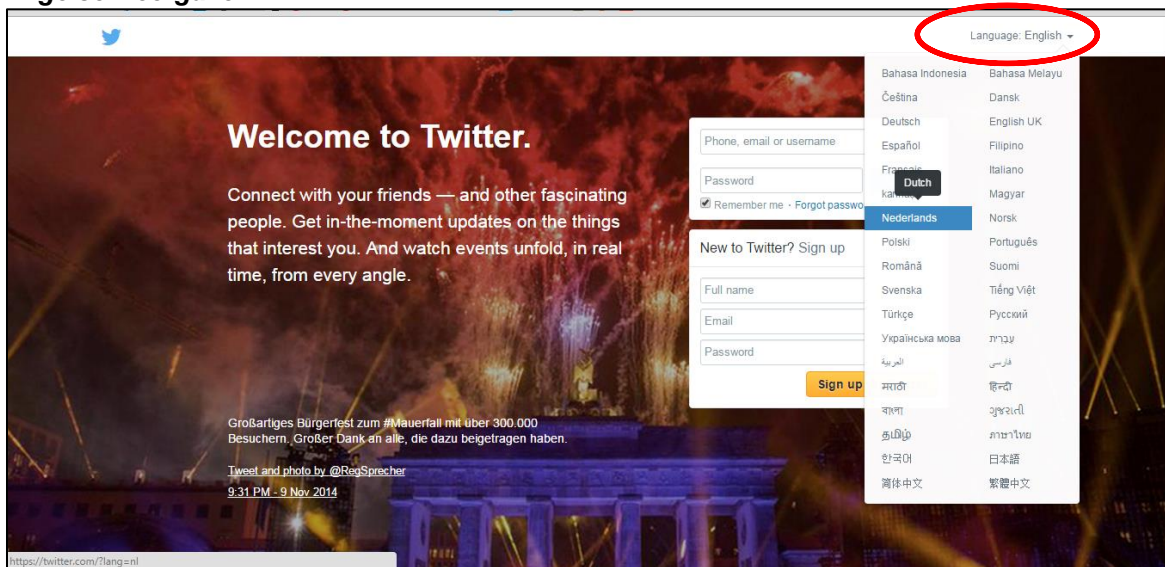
Language: English

Welcome to Twitter.

Connect with your friends — and other fascinating people. Get in-the-moment updates on the things that interest you. And watch events unfold, in real time, from every angle.

Phone, email or username
Password
Remember me · Forgot passwo

New to Twitter? Sign up
Full name
Email
Password
Sign up

Bahasa Indonesia
Bahasa Melayu
Čeština
Dansk
Deutsch
English UK
Español
Filipino
Français
Italiano
ka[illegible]
Dutch
Magyar
Nederlands
Norsk
Polski
Português
Română
Suomi
Svenska
Tiếng Việt
Türkçe
Русский
Українська мова
עברית
العربية
فارسی
मराठी
हिन्दी
বাংলা
ગુજરાતી
தமிழ்
ภาษาไทย
한국어
日本語
简体中文
繁體中文

Großartiges Bürgerfest zum #Mauerfall mit über 300.000 Besuchern. Großer Dank an alle, die dazu beigetragen haben.

Tweet and photo by @RegSprecher
9:31 PM - 9 Nov 2014

https://twitter.com/?lang=nl